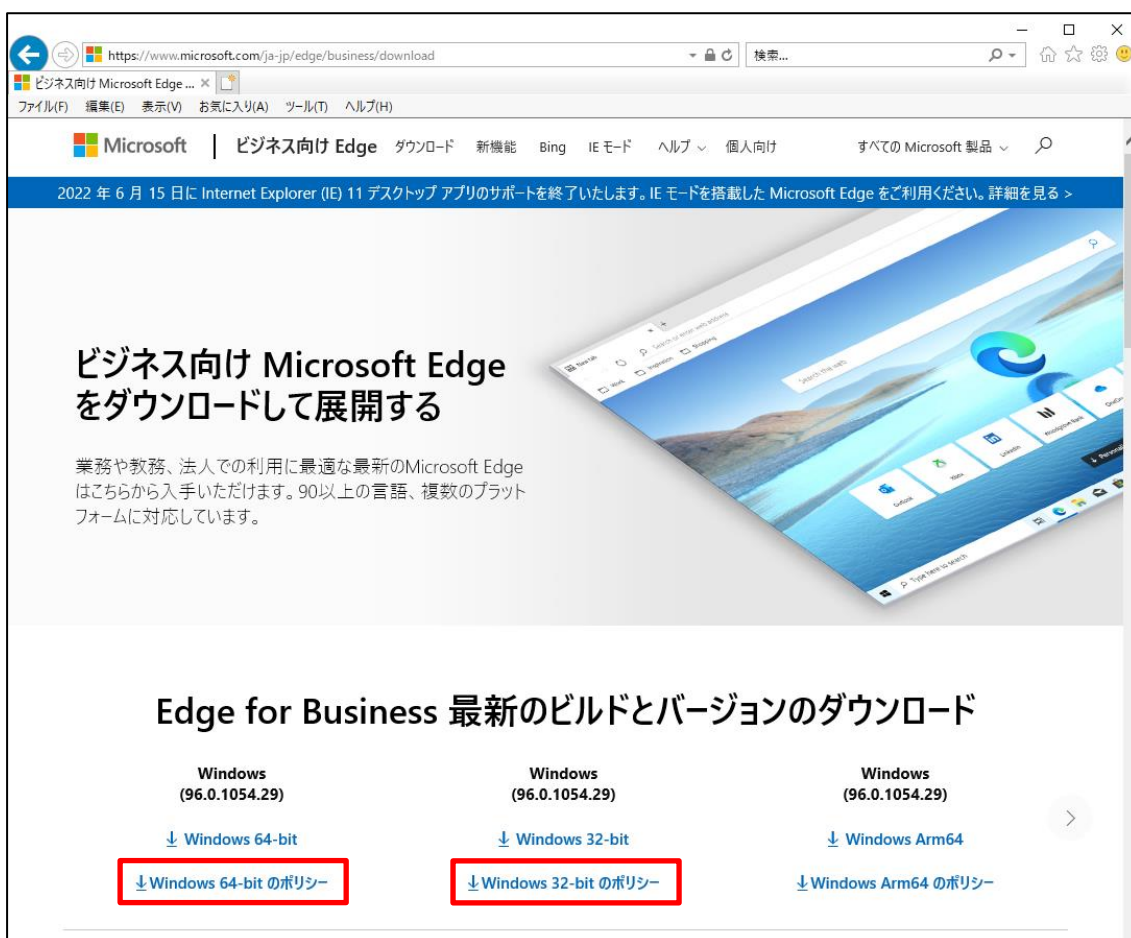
https://www.microsoft.com/ja-jp/edge/business/download
検索...
ビジネス向け Microsoft Edge ... ×
ファイル(F) 編集(E) 表示(V) お気に入り(A) ツール(T) ヘルプ(H)

Microsoft | ビジネス向け Edge ダウンロード 新機能 Bing IE モード ヘルプ 個人向け すべての Microsoft 製品

2022 年 6 月 15 日に Internet Explorer (IE) 11 デスクトップ アプリのサポートを終了いたします。IE モードを搭載した Microsoft Edge をご利用ください。詳細を見る >

ビジネス向け Microsoft Edge をダウンロードして展開する

業務や教務、法人での利用に最適な最新のMicrosoft Edgeはこちらから入手いただけます。90以上の言語、複数のプラットフォームに対応しています。

Edge for Business 最新のビルドとバージョンのダウンロード

Windows
(96.0.1054.29)

Windows 64-bit

Windows 64-bit のポリシー

Windows
(96.0.1054.29)

Windows 32-bit

Windows 32-bit のポリシー

Windows
(96.0.1054.29)

Windows Arm64

Windows Arm64 のポリシー